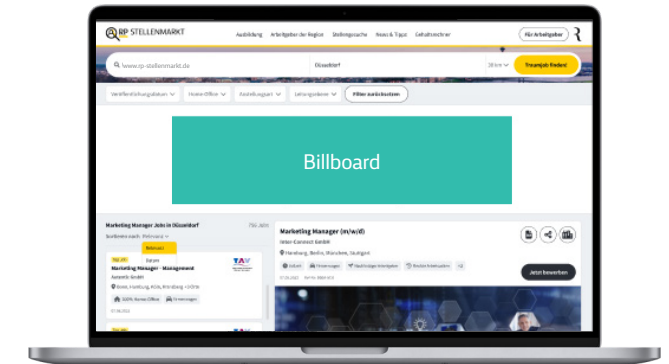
RP STELLENMARKT

Ausbildung Arbeitgeber der Region Stellensuche News & Tipps Gehaltsrechner

Für Arbeitgeber

www.rp-stellenmarkt.de

Düsseldorf

30 km

Traumjob finden!

Veröffentlichungsdatum

Home-Office

Anstellungsart

Leitungsebene

Filter zurücksetzen

Billboard

Marketing Manager Jobs in Düsseldorf

756 Jobs

Sortieren nach: Relevanz

Relevanz

Datum

TOP JOB

Marketing Manager - Management

Autarki GmbH

Bonn, Hamburg, Köln, Nürnberg +3 Orte

100% Home Office

Firmenwagen

TOP JOB

Marketing Manager (m/w/d)

Inter-Connect GmbH

Hamburg, Berlin, München, Stuttgart

Vollzeit

Firmenwagen

Flexible Arbeitszeiten

Jetzt bewerben